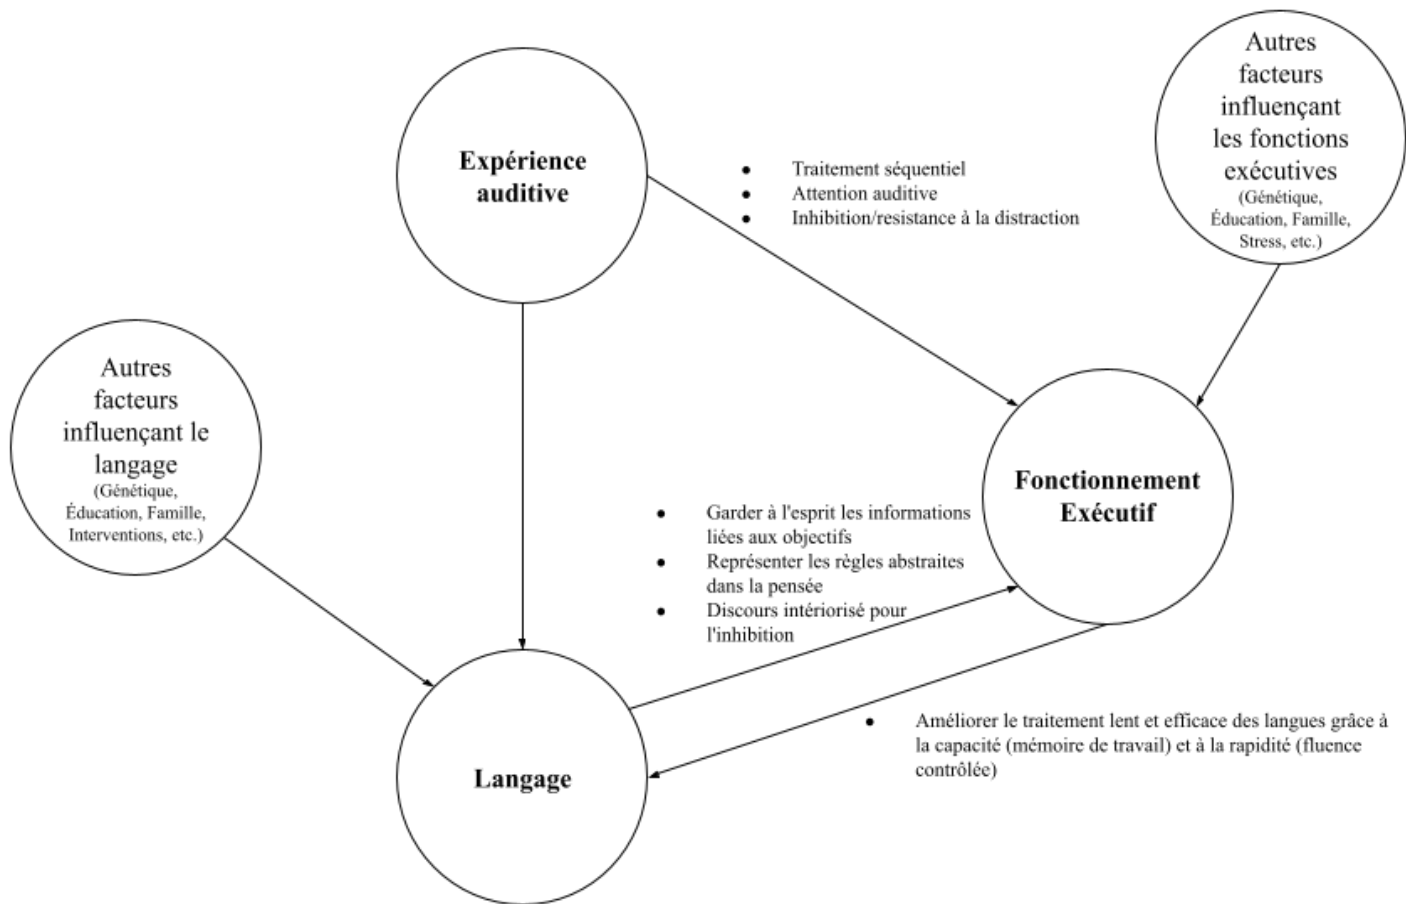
Autres facteurs influençant les fonctions exécutives
(Génétique, Éducation, Famille, Stress, etc.)

Expérience auditive

- Traitement séquentiel
- Attention auditive
- Inhibition/resistance à la distraction

Autres facteurs influençant le langage
(Génétique, Éducation, Famille, Interventions, etc.)

Fonctionnement Exécutif

- Garder à l'esprit les informations liées aux objectifs
- Représenter les règles abstraites dans la pensée
- Discours intériorisé pour l'inhibition

- Améliorer le traitement lent et efficace des langues grâce à la capacité (mémoire de travail) et à la rapidité (fluence contrôlée)

Langage